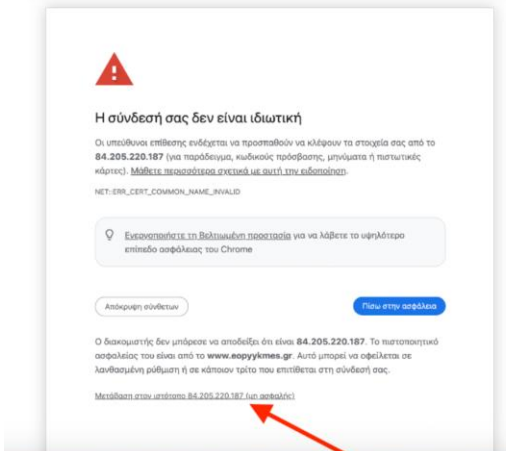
Η σύνδεσή σας δεν είναι ιδιωτική

Οι υπεύθυνοι επίθεσης ενδέχεται να προσπαθούν να κλέψουν τα στοιχεία σας από το 84.205.220.187 (για παράδειγμα, κωδικούς πρόσβασης, μηνύματα ή πιστωτικές κάρτες). Μάθετε περισσότερα σχετικά με αυτή την ειδοποίηση.

NET::ERR_CERT_COMMON_NAME_INVALID

Ενεργοποιήστε τη Βελτιωμένη προστασία για να λάβετε το υψηλότερο επίπεδο ασφάλειας του Chrome

Απόκρυψη σύνθετων

Πίσω στην ασφάλεια

Ο διακομιστής δεν μπόρεσε να αποδείξει ότι είναι 84.205.220.187. Το πιστοποιητικό ασφαλείας του είναι από το www.eopyykmes.gr. Αυτό μπορεί να οφείλεται σε λανθασμένη ρύθμιση ή σε κάποιον τρίτο που επιτίθεται στη σύνδεσή σας.

Μετάβαση στον ιστότοπο 84.205.220.187 (μη ασφαλής)